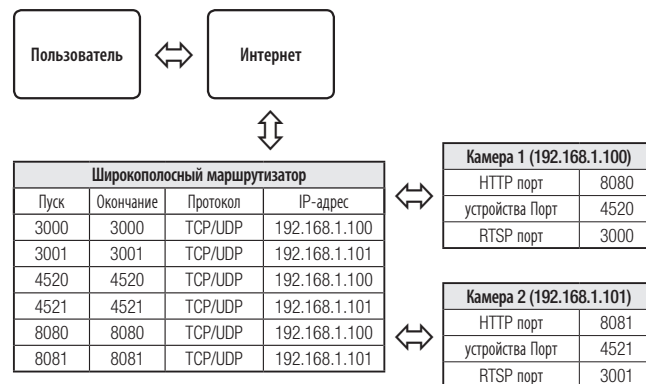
Пользователь

Интернет

| Широкополосный маршрутизатор | | | |
|---|---|---|---|
| Пуск | Окончание | Протокол | IP-адрес |
| 3000 | 3000 | TCP/UDP | 192.168.1.100 |
| 3001 | 3001 | TCP/UDP | 192.168.1.101 |
| 4520 | 4520 | TCP/UDP | 192.168.1.100 |
| 4521 | 4521 | TCP/UDP | 192.168.1.101 |
| 8080 | 8080 | TCP/UDP | 192.168.1.100 |
| 8081 | 8081 | TCP/UDP | 192.168.1.101 |

| Камера 1 (192.168.1.100) | |
|---|---|
| HTTP порт | 8080 |
| устройства Порт | 4520 |
| RTSP порт | 3000 |

| Камера 2 (192.168.1.101) | |
|---|---|
| HTTP порт | 8081 |
| устройства Порт | 4521 |
| RTSP порт | 3001 |